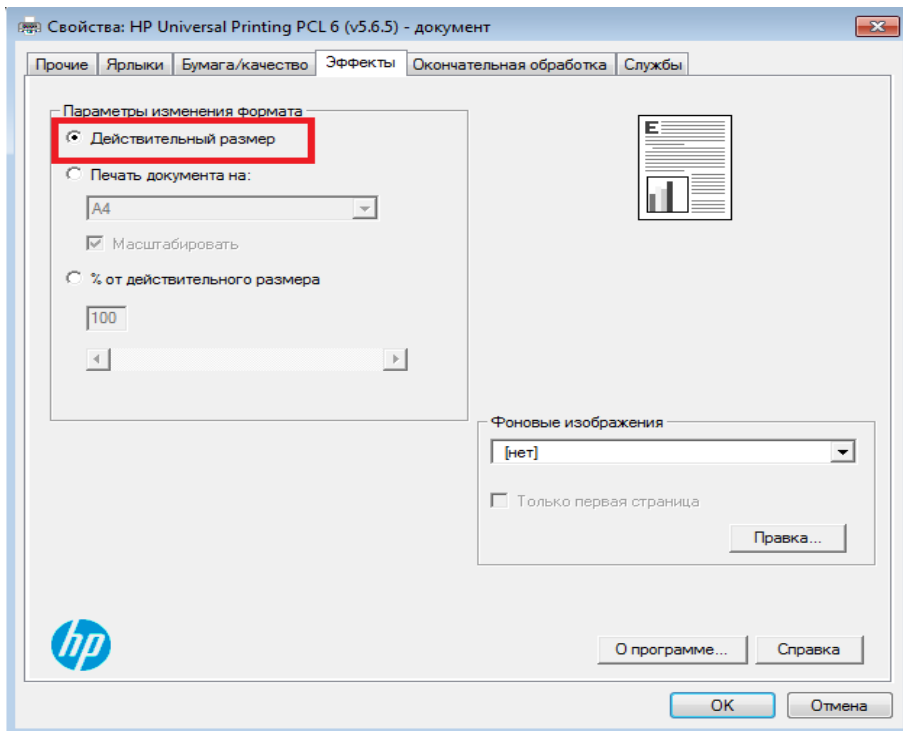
Свойства: HP Universal Printing PCL 6 (v5.6.5) - документ

Прочие | Ярлыки | Бумага/качество | Эффекты | Окончательная обработка | Службы

Параметры изменения формата
Действительный размер
Печать документа на:
A4
Масштабировать
% от действительного размера
100

E

Фоновые изображения
[нет]
Только первая страница
Правка...

hp

О программе... Справка

OK Отмена